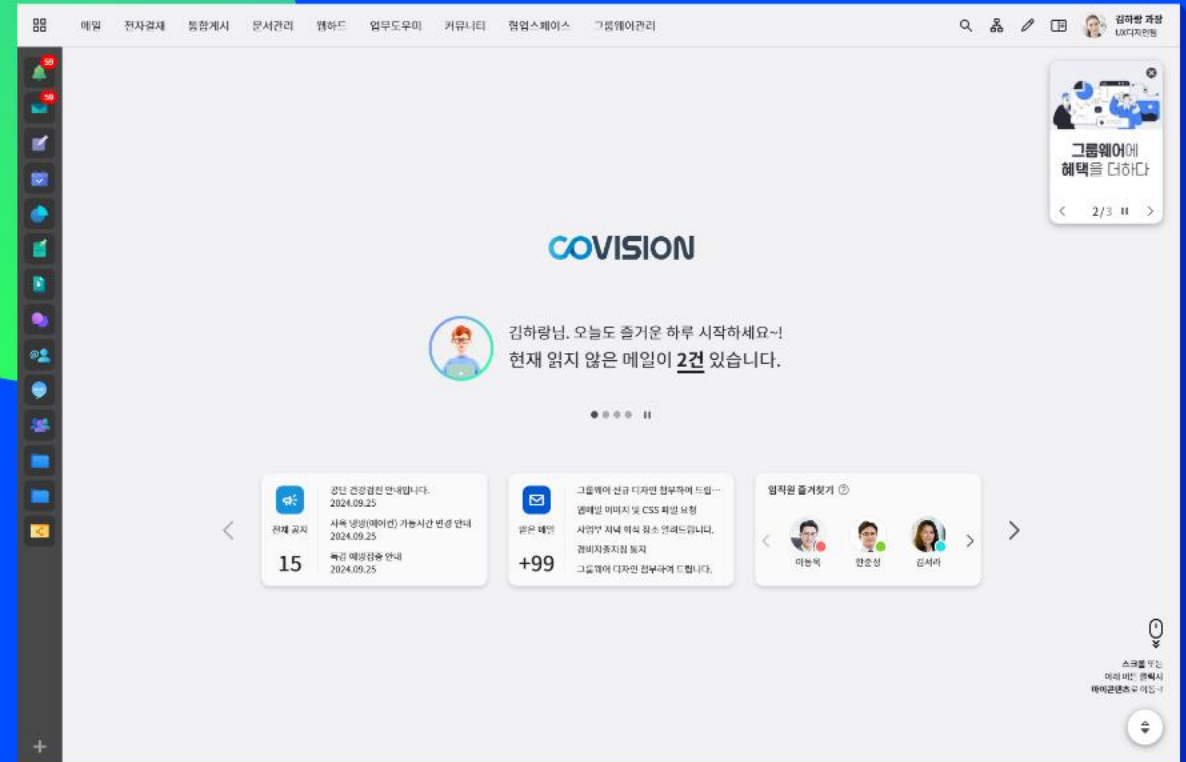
메일 전자결재 통합게시 문서관리 웹하드 업무도우미 커뮤니티 협업스페이스 그룹웨어관리

김하랑 과장
UX디자인팀

59
59

그룹웨어에
혜택을 더하다

2/3

COVISION

김하랑님. 오늘도 즐거운 하루 시작하세요~!
현재 읽지 않은 메일이 2건 있습니다.

전체 공지
15

공단 건강검진 안내입니다.
2024.09.25
사옥 냉방(에어컨) 가동시간 변경 안내
2024.09.25
독감 예방접종 안내
2024.09.25

받은 메일
+99

그룹웨어 신규 디자인 첨부하여 드립...
웹메일 이미지 및 CSS 파일 요청
사업부 저녁 회식 장소 안내드립니다.
경비지출지침 통지
그룹웨어 디자인 첨부하여 드립니다.

임직원 즐겨찾기

이동욱
한준성
김서라

스크롤 또는
마우스 클릭시
마이콘텐츠로 이동→